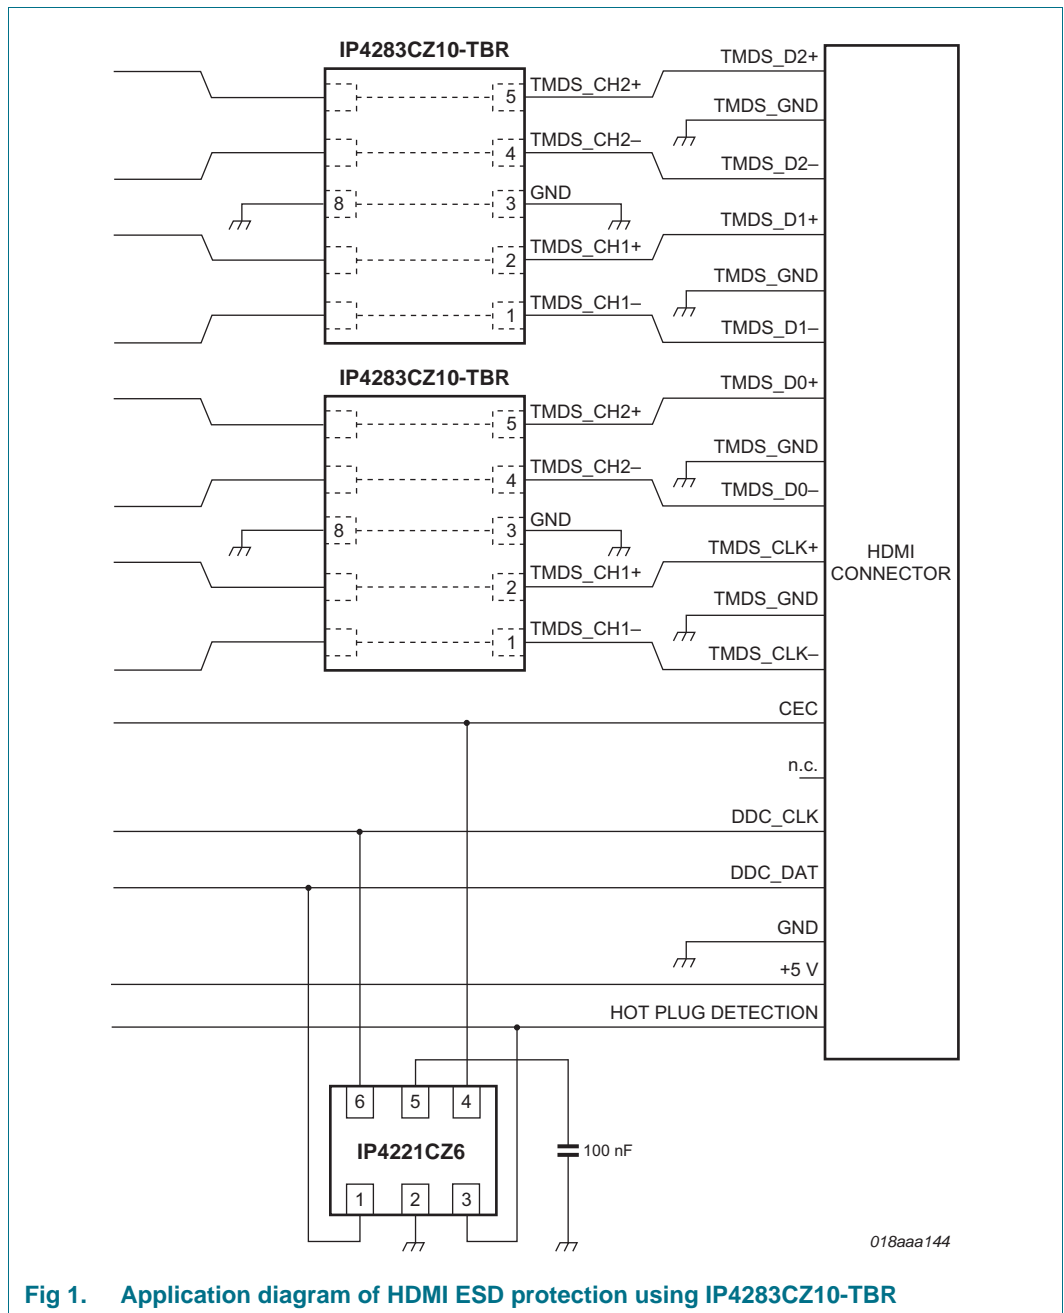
IP4283CZ10-TBR

5 TMDS_CH2+
4 TMDS_CH2–
8 3 GND
2 TMDS_CH1+
1 TMDS_CH1–

TMDS_D2+
TMDS_GND
TMDS_D2–
TMDS_D1+
TMDS_GND
TMDS_D1–

IP4283CZ10-TBR

5 TMDS_CH2+
4 TMDS_CH2–
8 3 GND
2 TMDS_CH1+
1 TMDS_CH1–

TMDS_D0+
TMDS_GND
TMDS_D0–
TMDS_CLK+
TMDS_GND
TMDS_CLK–

HDMI CONNECTOR

CEC
n.c.
DDC_CLK
DDC_DAT
GND
+5 V
HOT PLUG DETECTION

6 5 4
IP4221CZ6
1 2 3

100 nF

018aaa144

Fig 1. Application diagram of HDMI ESD protection using IP4283CZ10-TBR